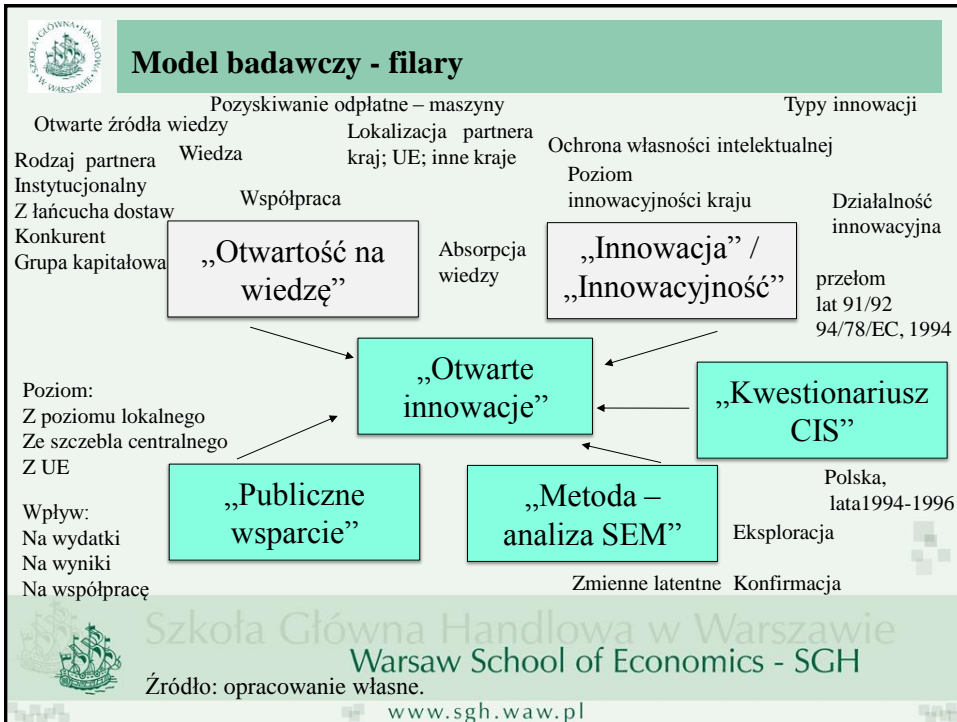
SZKOŁA GŁÓWNA HANDLOWA W WARSZAWIE

Model badawczy - filary

Pozyskiwanie odpłatne – maszyny

Typy innowacji

Otwarte źródła wiedzy

Lokalizacja partnera kraj; UE; inne kraje

Ochrona własności intelektualnej

Rodzaj partnera
Instytucjonalny
Z łańcucha dostaw
Konkurent
Grupa kapitałowa

Wiedza

Poziom innowacyjności kraju

Współpraca

Działalność innowacyjna

„Otwartość na wiedzę"

Absorpcja wiedzy

„Innowacja" / „Innowacyjność"

przełom lat 91/92
94/78/EC, 1994

„Otwarte innowacje"

„Kwestionariusz CIS"

Poziom:
Z poziomu lokalnego
Ze szczebla centralnego
Z UE

Polska, lata1994-1996

Wpływ:
Na wydatki
Na wyniki
Na współpracę

„Publiczne wsparcie"

„Metoda – analiza SEM"

Eksploracja

Zmienne latentne

Konfirmacja

Szkoła Główna Handlowa w Warszawie
Warsaw School of Economics - SGH

Źródło: opracowanie własne.

www.sgh.waw.pl